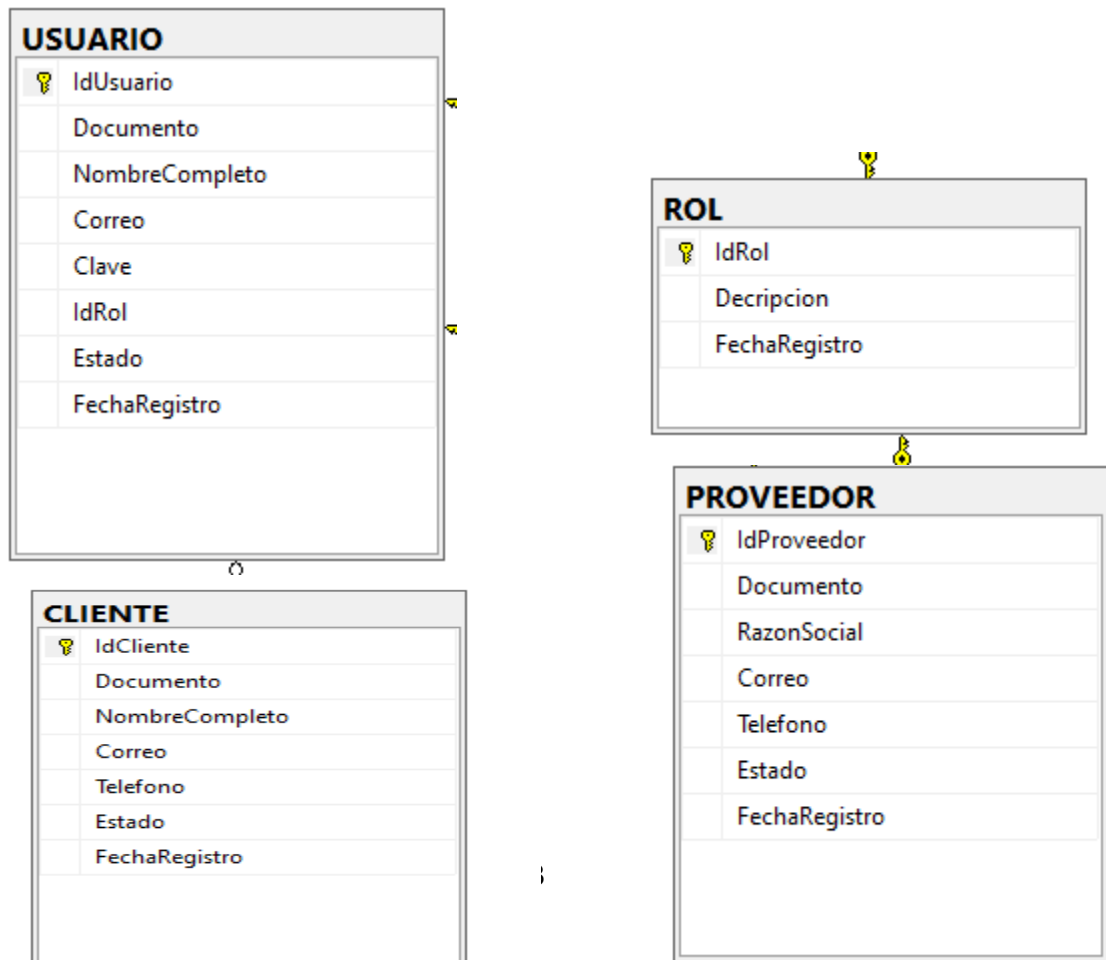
USUARIO

| |
|---|
| IdUsuario |
| Documento |
| NombreCompleto |
| Correo |
| Clave |
| IdRol |
| Estado |
| FechaRegistro |

ROL

| |
|---|
| IdRol |
| Decripcion |
| FechaRegistro |

CLIENTE

| |
|---|
| IdCliente |
| Documento |
| NombreCompleto |
| Correo |
| Telefono |
| Estado |
| FechaRegistro |

PROVEEDOR

| |
|---|
| IdProveedor |
| Documento |
| RazonSocial |
| Correo |
| Telefono |
| Estado |
| FechaRegistro |